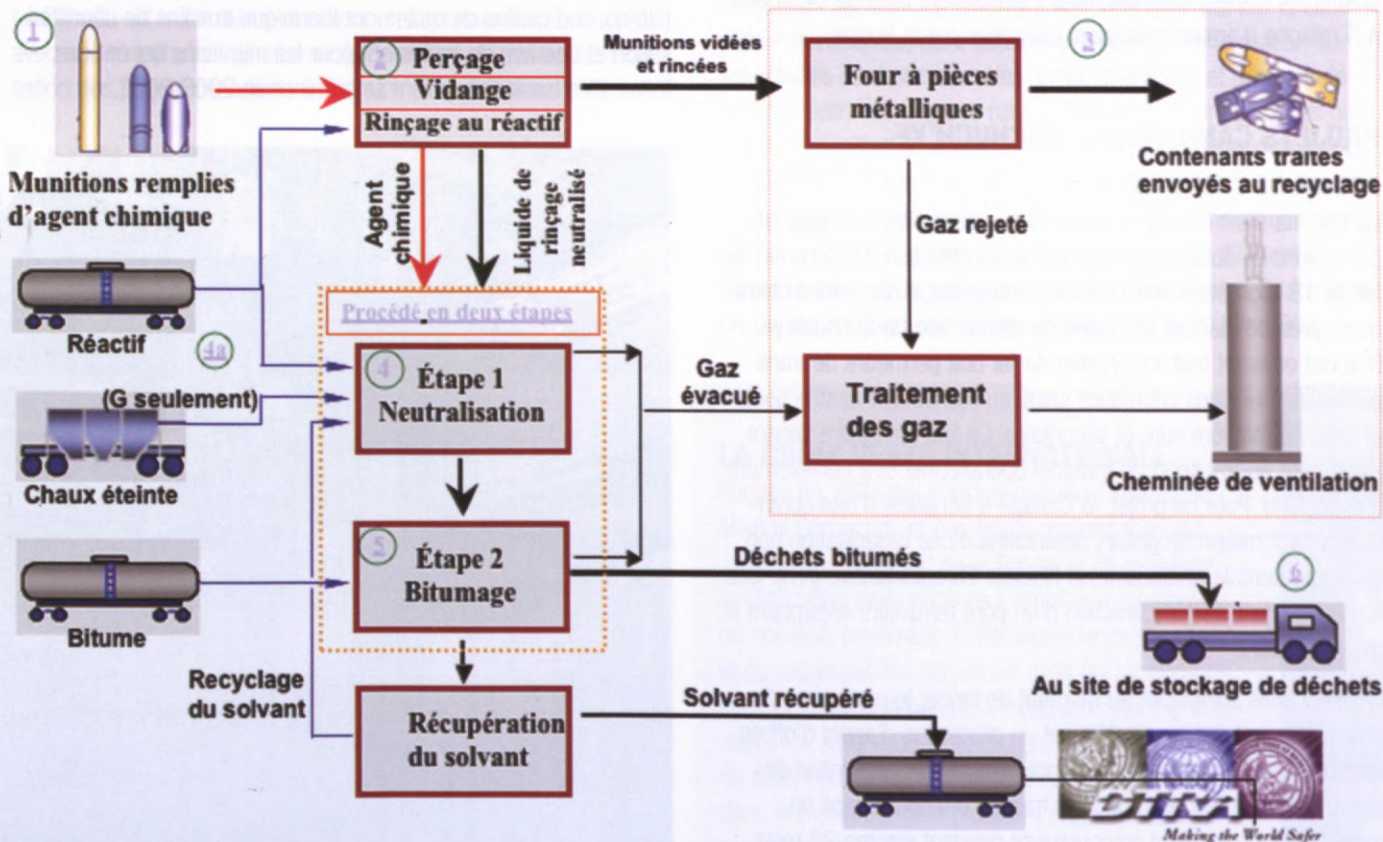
1

Munitions remplies d'agent chimique

2 Perçage Vidange

Rinçage au réactif

Munitions vidées et rincées

3 Four à pièces métalliques

Contenants traites envoyés au recyclage

Agent chimique

Liquide de rinçage neutralisé

Gaz rejeté

Réactif

4a

Procédé en deux étapes

4 Étape 1 Neutralisation

(G seulement)

Chaux éteinte

Gaz évacué

Traitement des gaz

Cheminée de ventilation

5 Étape 2 Bitumage

Déchets bitumés

6

Bitume

Au site de stockage de déchets

Recyclage du solvant

Récupération du solvant

Solvant récupéré

DTRA

Making the World Safer